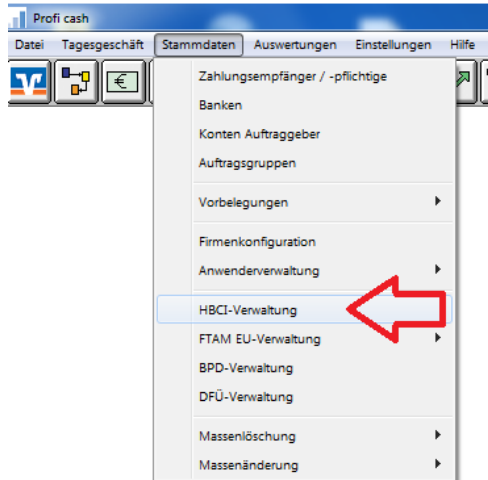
Profi cash

Datei Tagesgeschäft Stammdaten Auswertungen Einstellungen Hilfe

Zahlungsempfänger / -pflichtige
Banken
Konten Auftraggeber
Auftragsgruppen
Vorbelegungen
Firmenkonfiguration
Anwenderverwaltung
HBCI-Verwaltung
FTAM EU-Verwaltung
BPD-Verwaltung
DFÜ-Verwaltung
Massenlöschung
Massenänderung